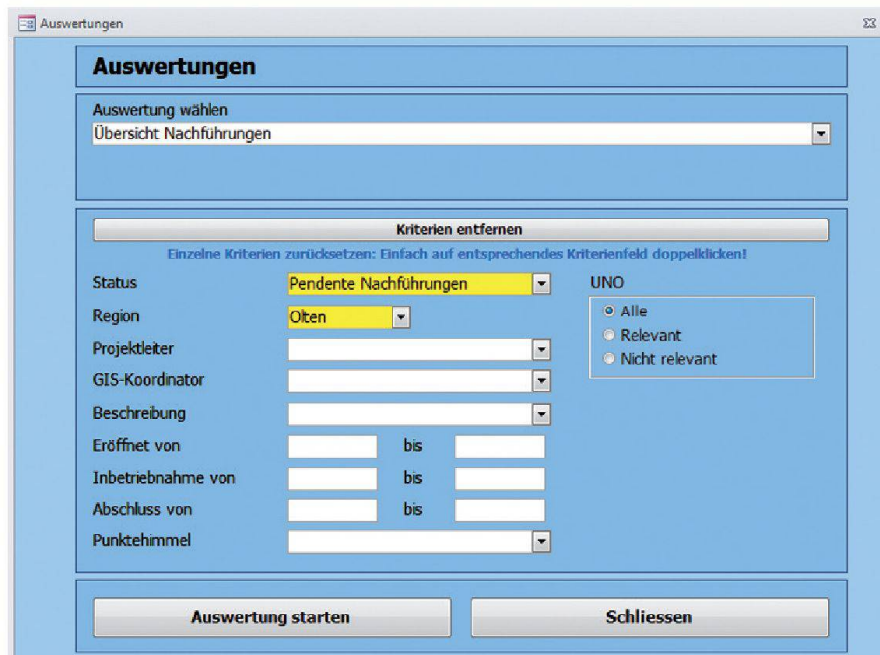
Auswertungen

Auswertungen

Auswertung wählen

Übersicht Nachführungen

Kriterien entfernen

Einzelne Kriterien zurücksetzen: Einfach auf entsprechendes Kriterienfeld doppelklicken!

Status Pendente Nachführungen

Region Olten

Projektleiter

GIS-Koordinator

Beschreibung

Eröffnet von bis

Inbetriebnahme von bis

Abschluss von bis

Punktehimmel

UNO

Alle

Relevant

Nicht relevant

Auswertung starten

Schliessen